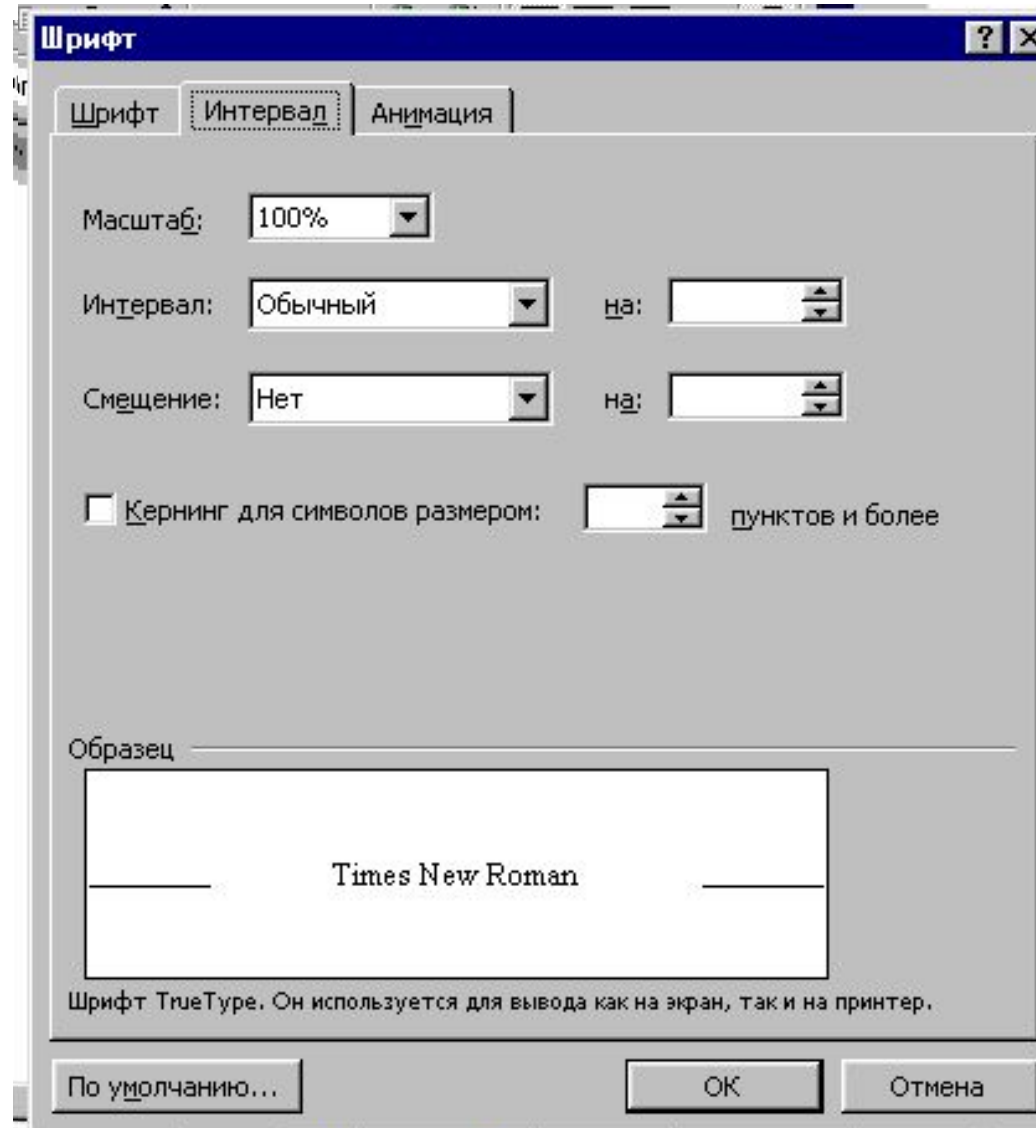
Шрифт
? ×

Шрифт | Интервал | Анимация

Масштаб: 100%

Интервал: Обычный на:

Смещение: Нет на:

Кернинг для символов размером: пунктов и более

Образец

Times New Roman

Шрифт TrueType. Он используется для вывода как на экран, так и на принтер.

По умолчанию... | OK | Отмена